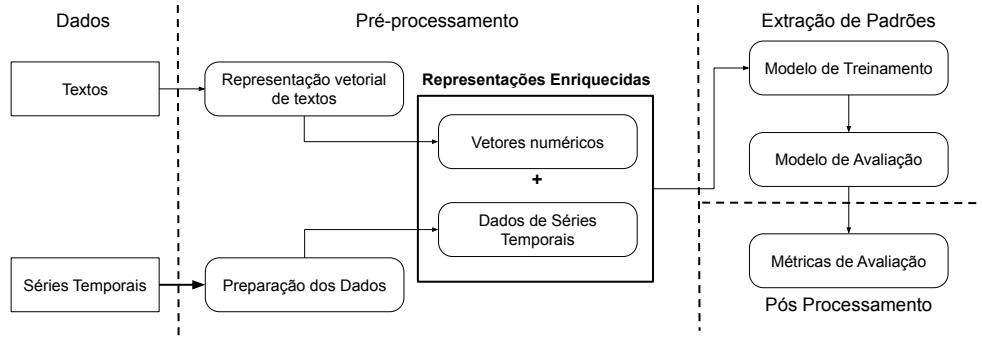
Dados

Pré-processamento

Extração de Padrões

Textos

Representação vetorial de textos

Representações Enriquecidas

Vetores numéricos

+

Dados de Séries Temporais

Modelo de Treinamento

Modelo de Avaliação

Séries Temporais

Preparação dos Dados

Métricas de Avaliação

Pós Processamento